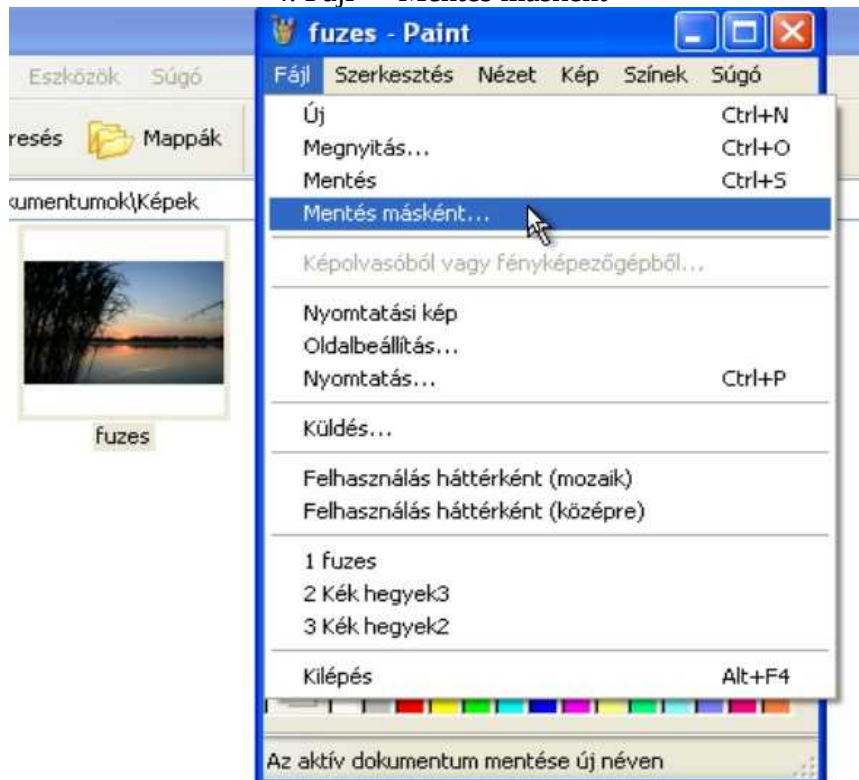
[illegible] Fájl – Mentés másként

fuzes - Paint

Eszközök Súgó

Fájl Szerkesztés Nézet Kép Színek Súgó

resés Mappák

umentumok\Képek

fuzes

Új Ctrl+N
Megnyitás... Ctrl+O
Mentés Ctrl+S
Mentés másként...

Képolvasóból vagy fényképezőgépből...

Nyomtatási kép
Oldalbeállítás...
Nyomtatás... Ctrl+P

Küldés...

Felhasználás háttérként (mozaik)
Felhasználás háttérként (középre)

1 fuzes
2 Kék hegyek3
3 Kék hegyek2

Kilépés Alt+F4

Az aktív dokumentum mentése új néven